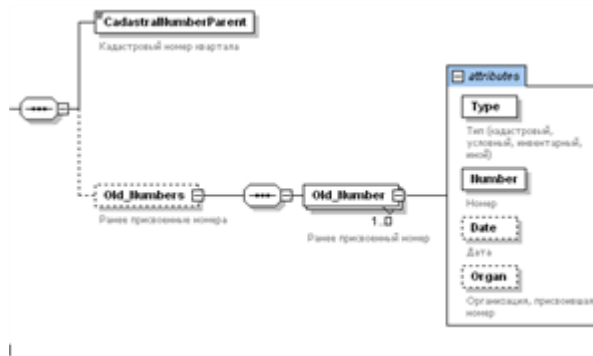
CadastralNumberParent
Кадастровый номер квартала

Old_Numbers
Ранее присвоенные номера

Old_Number
1..∞
Ранее присвоенный номер

attributes

Type
Тип (кадастровый, условный, инвентарный, иной)

Number
Номер

Date
Дата

Organ
Организация, присвоившая номер